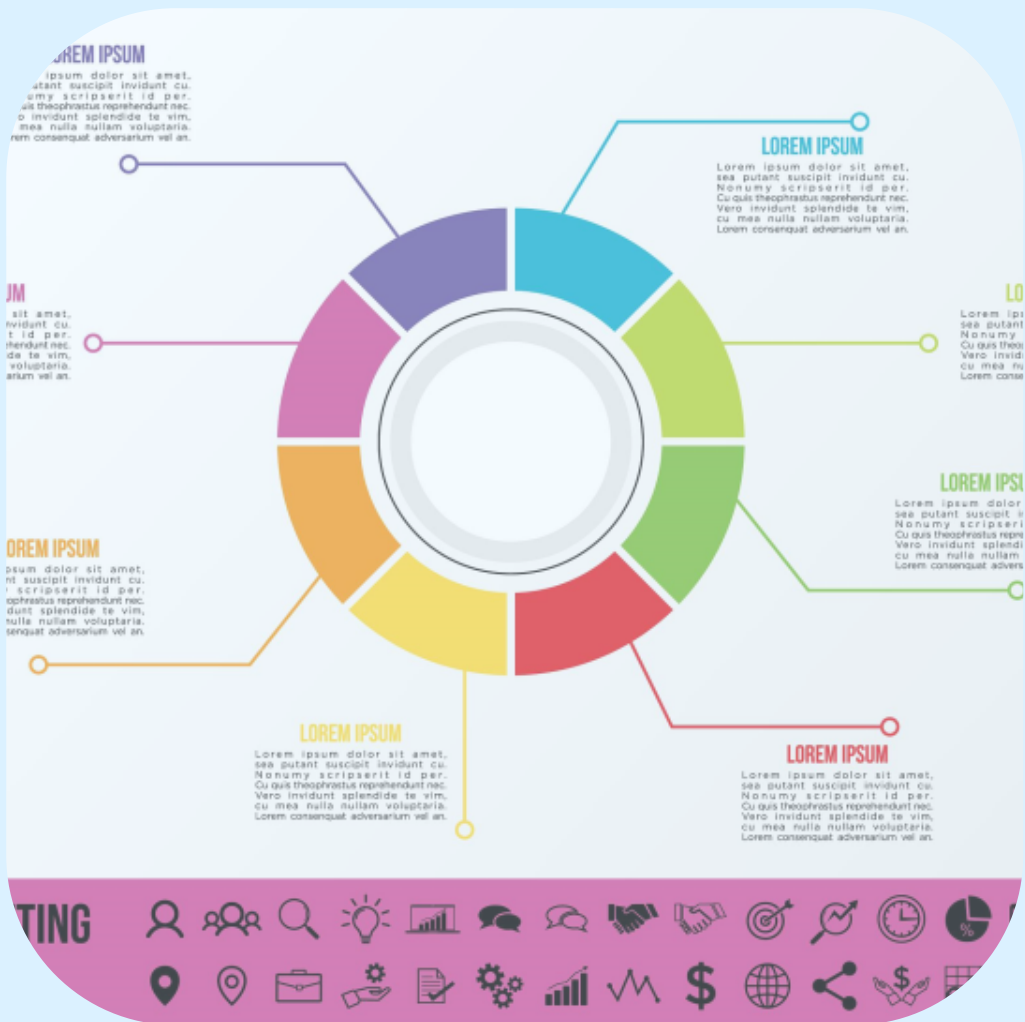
OREM IPSUM
ipsum dolor sit amet, putant suscipit invidunt cu. scripserit id per. quis theophrastus reprehendunt nec. invidunt splendide te vim, mea nulla nullam voluptaria. Lorem consenquat adversarium vel an.

LOREM IPSUM
Lorem ipsum dolor sit amet, sea putant suscipit invidunt cu. Nonumy scripserit id per. Cu quis theophrastus reprehendunt nec. Vero invidunt splendide te vim, cu mea nulla nullam voluptaria. Lorem consenquat adversarium vel an.

UM
sit amet, invidunt cu. id per. rehendunt nec. de te vim, voluptaria. sarium vel an.

LO
Lorem ips sea putant Nonumy Cu quis theo Vero invid cu mea nu Lorem conse

LOREM IPSU
Lorem ipsum dolo sea putant suscipit Nonumy scripseri Cu quis theophrastus repre Vero invidunt splendi cu mea nulla nulla Lorem consenquat adversari

OREM IPSUM
psum dolor sit amet, putant suscipit invidunt cu. scripserit id per. ophrastus reprehendunt nec. invidunt splendide te vim, nulla nullam voluptaria. senquat adversarium vel an.

LOREM IPSUM
Lorem ipsum dolor sit amet, sea putant suscipit invidunt cu. Nonumy scripserit id per. Cu quis theophrastus reprehendunt nec. Vero invidunt splendide te vim, cu mea nulla nullam voluptaria. Lorem consenquat adversarium vel an.

LOREM IPSUM
Lorem ipsum dolor sit amet, sea putant suscipit invidunt cu. Nonumy scripserit id per. Cu quis theophrastus reprehendunt nec. Vero invidunt splendide te vim, cu mea nulla nullam voluptaria. Lorem consenquat adversarium vel an.

TING

%

$

$